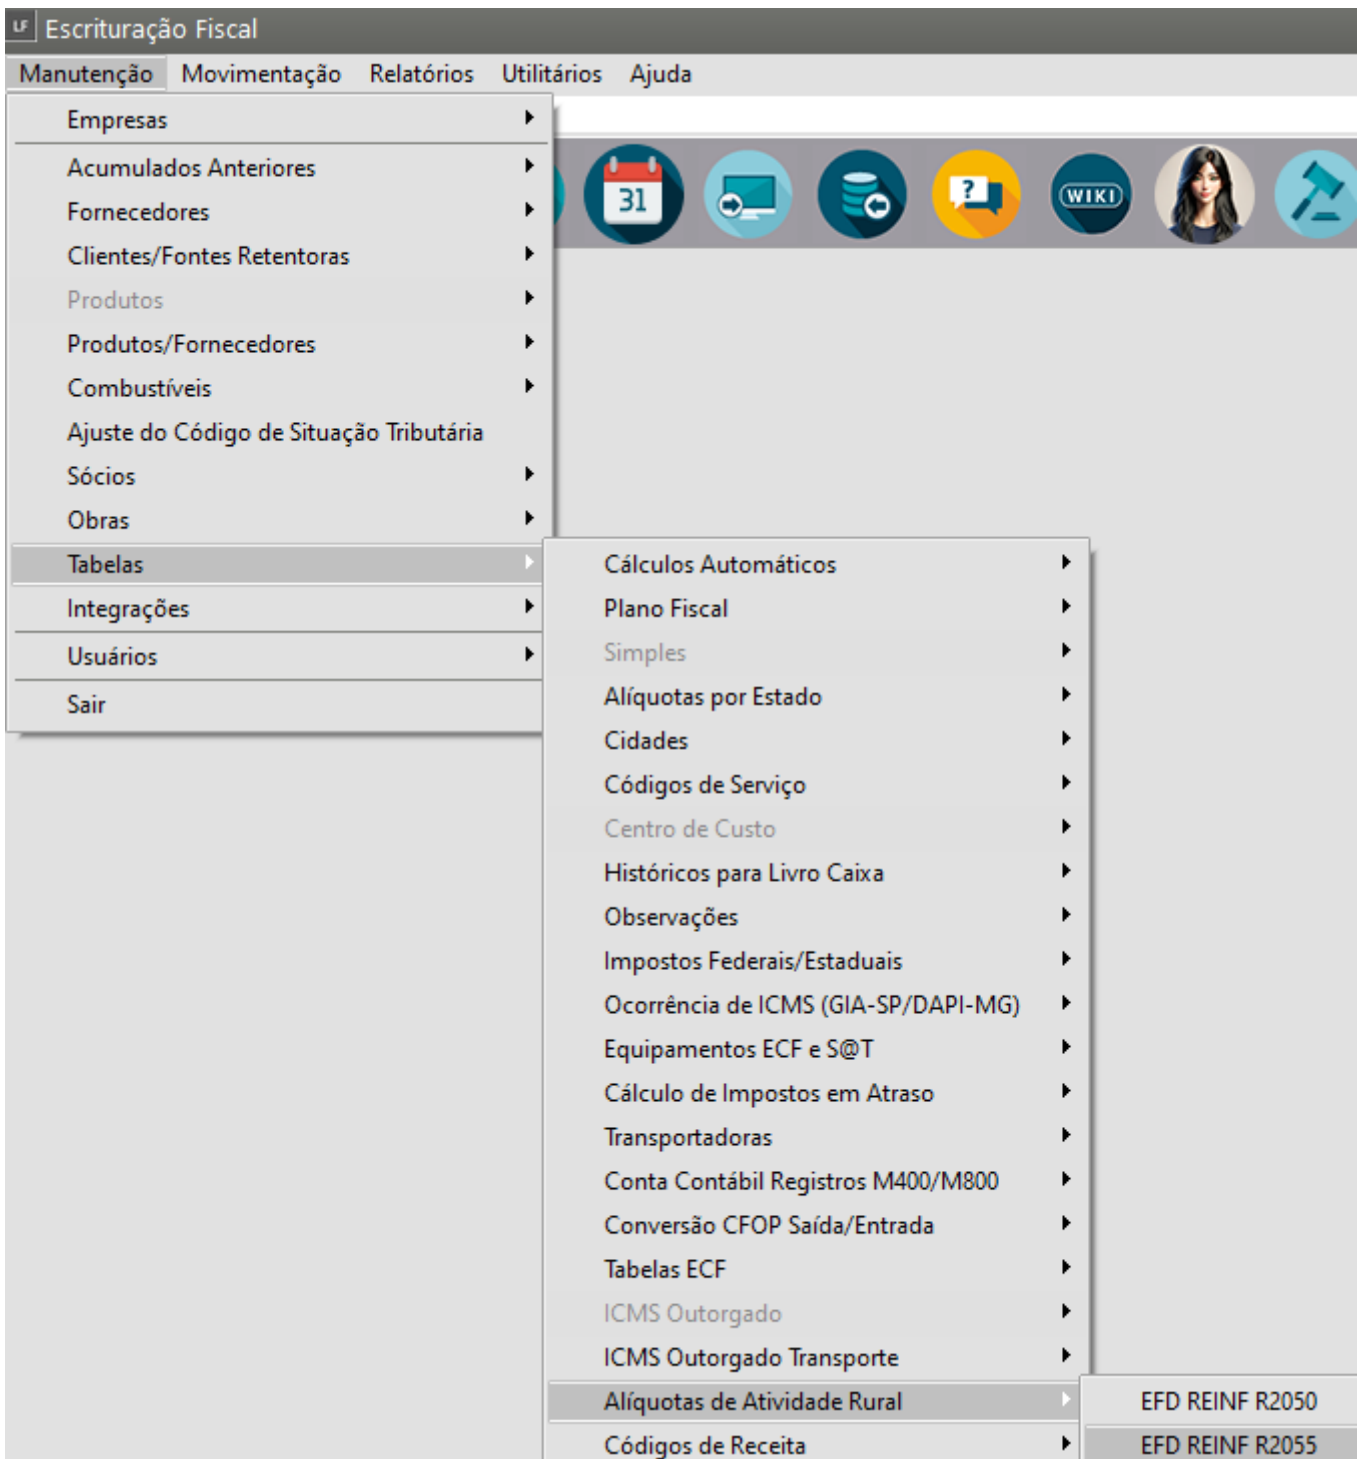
LF Escrituração Fiscal

Manutenção Movimentação Relatórios Utilitários Ajuda

31 WIKI

Empresas
Acumulados Anteriores
Fornecedores
Clientes/Fontes Retentoras
Produtos
Produtos/Fornecedores
Combustíveis
Ajuste do Código de Situação Tributária
Sócios
Obras
Tabelas
Integrações
Usuários
Sair

Cálculos Automáticos
Plano Fiscal
Simples
Alíquotas por Estado
Cidades
Códigos de Serviço
Centro de Custo
Históricos para Livro Caixa
Observações
Impostos Federais/Estaduais
Ocorrência de ICMS (GIA-SP/DAPI-MG)
Equipamentos ECF e S@T
Cálculo de Impostos em Atraso
Transportadoras
Conta Contábil Registros M400/M800
Conversão CFOP Saída/Entrada
Tabelas ECF
ICMS Outorgado
ICMS Outorgado Transporte
Alíquotas de Atividade Rural
Códigos de Receita

EFD REINF R2050
EFD REINF R2055